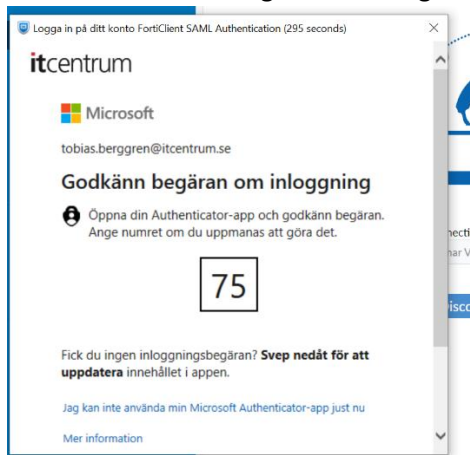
Logga in på ditt konto FortiClient SAML Authentication (295 seconds)

itcentrum

Microsoft

tobias.berggren@itcentrum.se

Godkänn begäran om inloggning

Öppna din Authenticator-app och godkänn begäran. Ange numret om du uppmanas att göra det.

75

Fick du ingen inloggningsbegäran? **Svep nedåt för att uppdatera** innehållet i appen.

Jag kan inte använda min Microsoft Authenticator-app just nu

Mer information

ecti
har V
isco